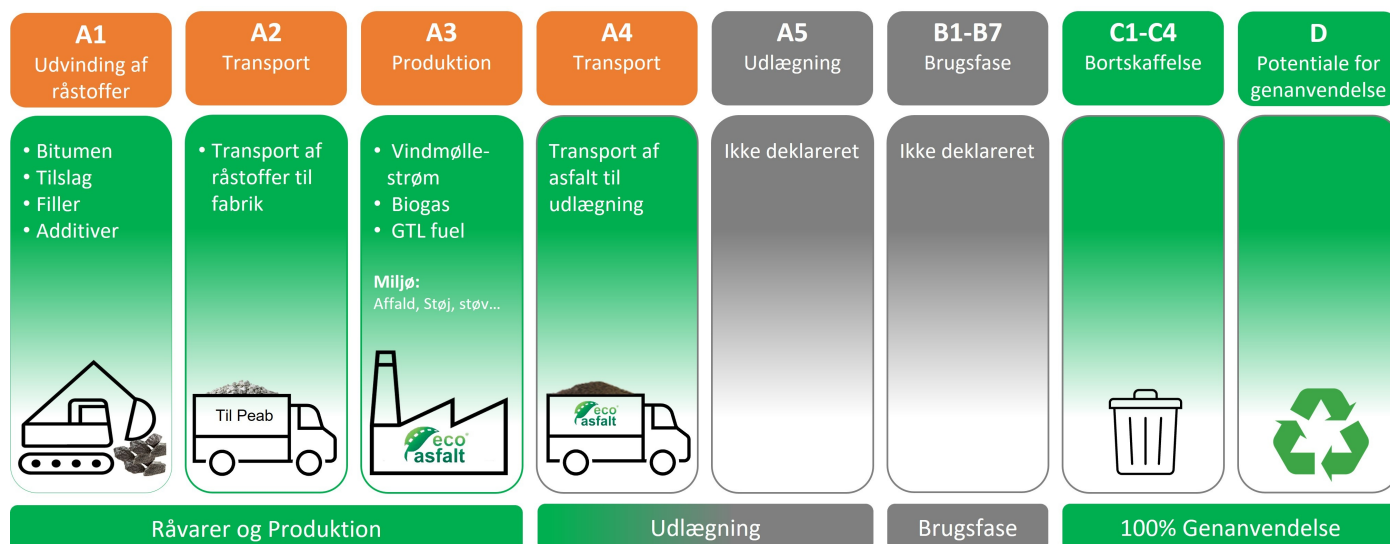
A1
Udvinding af råstoffer

A2
Transport

A3
Produktion

A4
Transport

A5
Udlægning

B1-B7
Brugsfase

C1-C4
Bortskaffelse

D
Potentiale for genanvendelse

• Bitumen
• Tilslag
• Filler
• Additiver

• Transport af råstoffer til fabrik

• Vindmøllestrøm
• Biogas
• GTL fuel

Miljø:
Affald, Støj, støv…

Transport af asfalt til udlægning

Ikke deklareret

Ikke deklareret

Til Peab

eco asfalt

eco asfalt

Råvarer og Produktion

Udlægning

Brugsfase

100% Genanvendelse